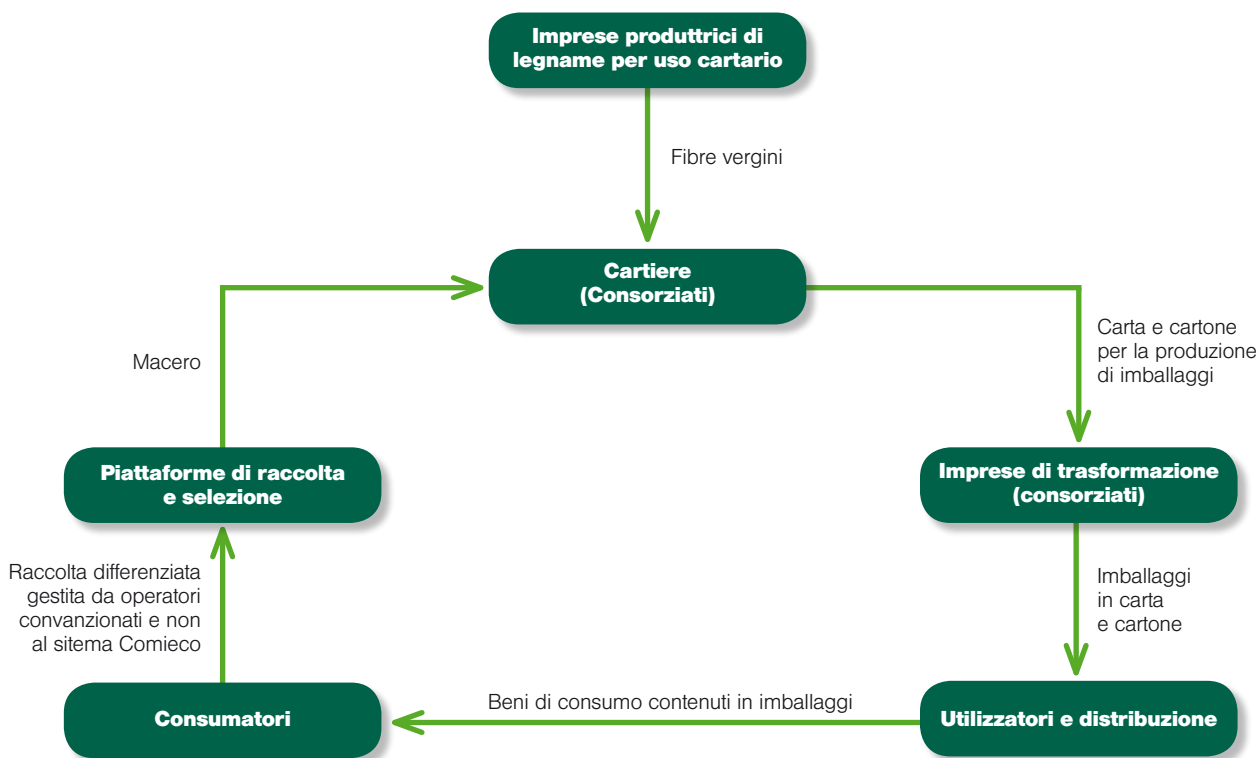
Imprese produttrici di legname per uso cartario

Fibre vergini

Cartiere (Consorziati)

Macero

Carta e cartone per la produzione di imballaggi

Piattaforme di raccolta e selezione

Imprese di trasformazione (consorziati)

Raccolta differenziata gestita da operatori convanzionati e non al sitema Comieco

Imballaggi in carta e cartone

Consumatori

Beni di consumo contenuti in imballaggi

Utilizzatori e distribuzione